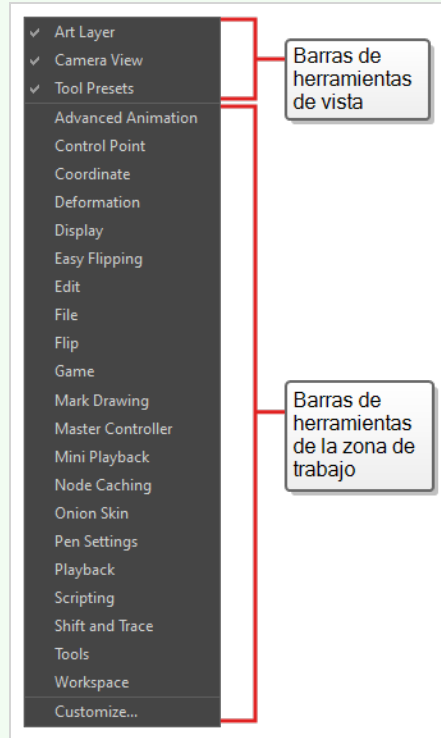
✔ Art Layer
✔ Camera View
✔ Tool Presets
Advanced Animation
Control Point
Coordinate
Deformation
Display
Easy Flipping
Edit
File
Flip
Game
Mark Drawing
Master Controller
Mini Playback
Node Caching
Onion Skin
Pen Settings
Playback
Scripting
Shift and Trace
Tools
Workspace
Customize...

Barras de herramientas de vista

Barras de herramientas de la zona de trabajo